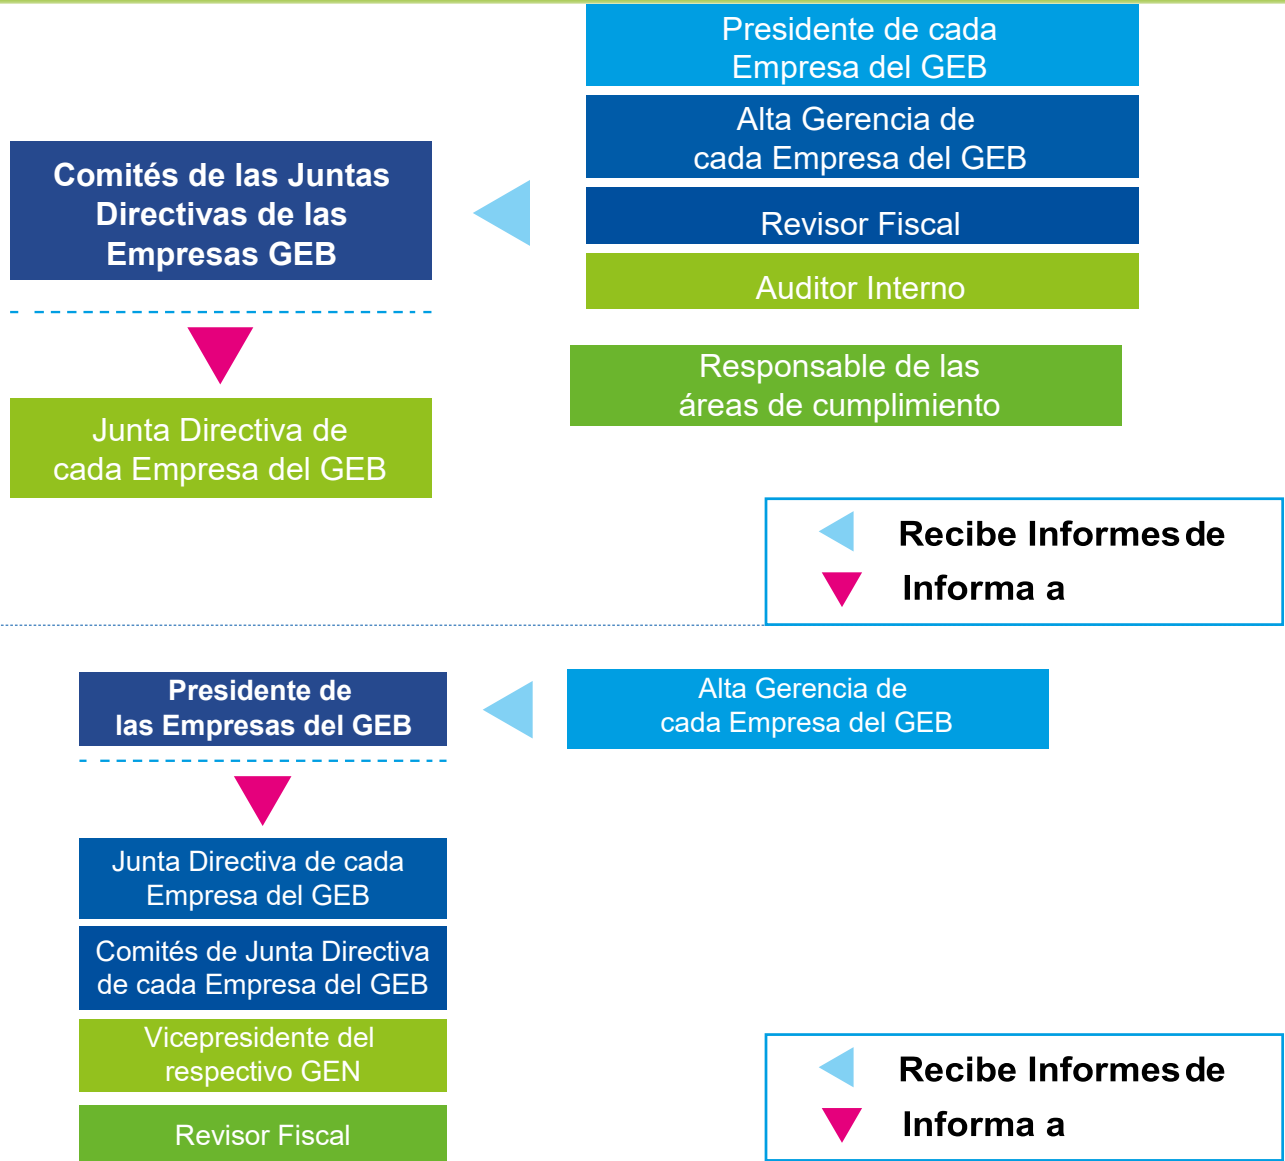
Comités de las Juntas Directivas de las Empresas GEB

Presidente de cada Empresa del GEB

Alta Gerencia de cada Empresa del GEB

Revisor Fiscal

Auditor Interno

Responsable de las áreas de cumplimiento

Junta Directiva de cada Empresa del GEB

Recibe Informes de

Informa a

Presidente de las Empresas del GEB

Alta Gerencia de cada Empresa del GEB

Junta Directiva de cada Empresa del GEB

Comités de Junta Directiva de cada Empresa del GEB

Vicepresidente del respectivo GEN

Revisor Fiscal

Recibe Informes de

Informa a